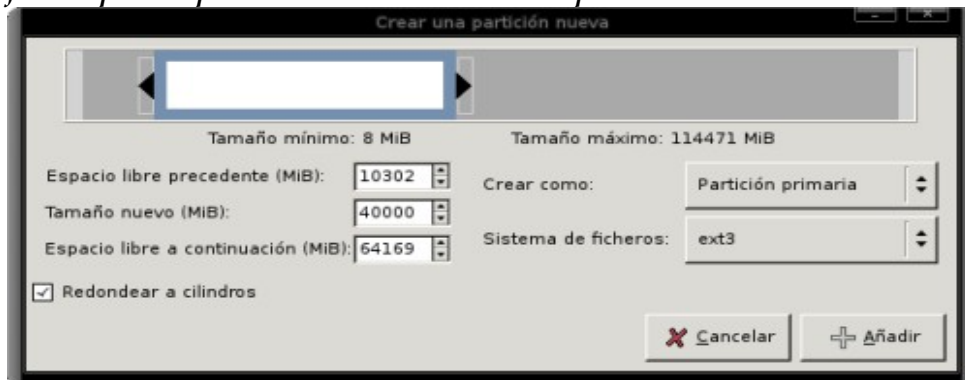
Crear una partición nueva

Tamaño mínimo: 8 MiB

Tamaño máximo: 114471 MiB

Espacio libre precedente (MiB): 10302

Tamaño nuevo (MiB): 40000

Espacio libre a continuación (MiB): 64169

Crear como: Partición primaria

Sistema de ficheros: ext3

Redondear a cilindros

Cancelar

Añadir